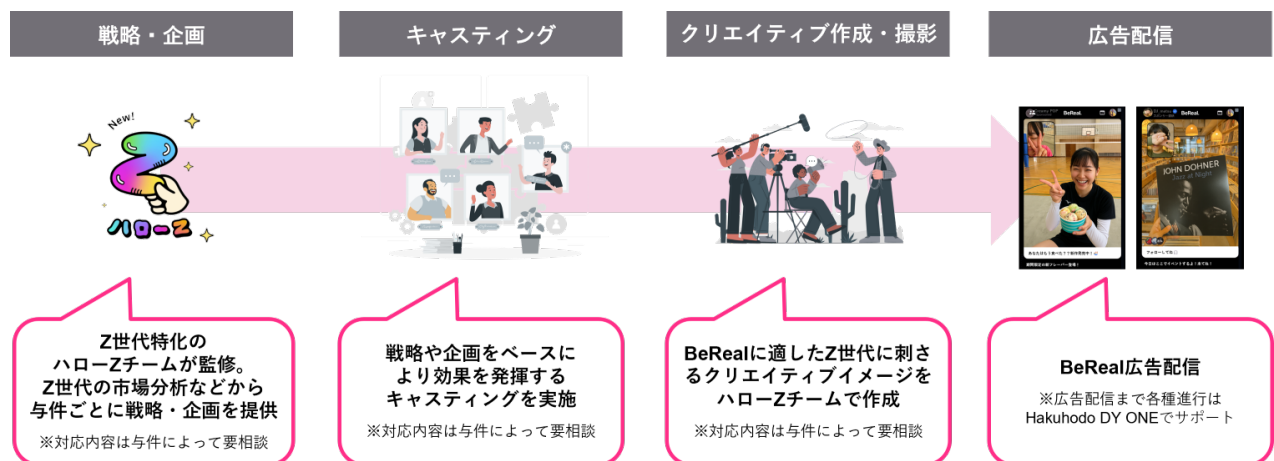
戦略・企画

キャスティング

クリエイティブ作成・撮影

広告配信

New!

ハローZ

BeReal.

BeReal.

JOHN DOHNER

Z世代特化のハローZチームが監修。Z世代の市場分析などから与件ごとに戦略・企画を提供

※対応内容は与件によって要相談

戦略や企画をベースにより効果を発揮するキャスティングを実施

※対応内容は与件によって要相談

BeRealに適したZ世代に刺さるクリエイティブイメージをハローZチームで作成

※対応内容は与件によって要相談

BeReal広告配信

※広告配信まで各種進行はHakuhodo DY ONEでサポート